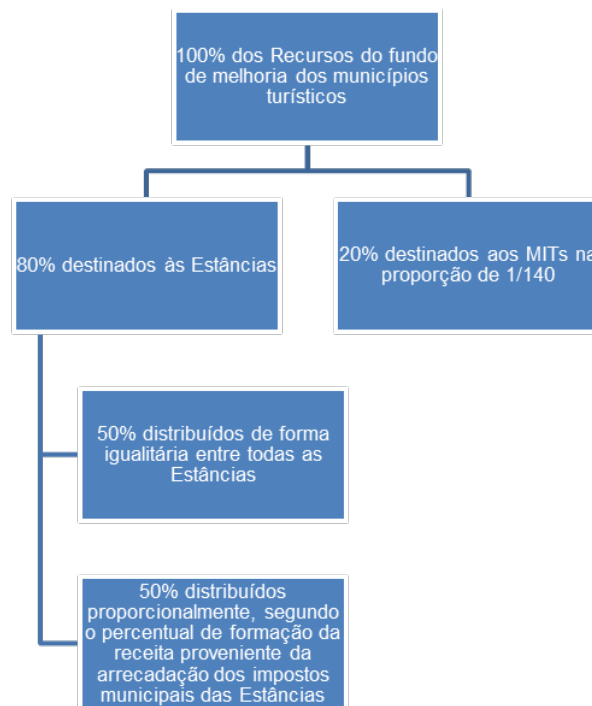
100% dos Recursos do fundo de melhoria dos municípios turísticos

80% destinados às Estâncias

20% destinados aos MITs na proporção de 1/140

50% distribuídos de forma igualitária entre todas as Estâncias

50% distribuídos proporcionalmente, segundo o percentual de formação da receita proveniente da arrecadação dos impostos municipais das Estâncias